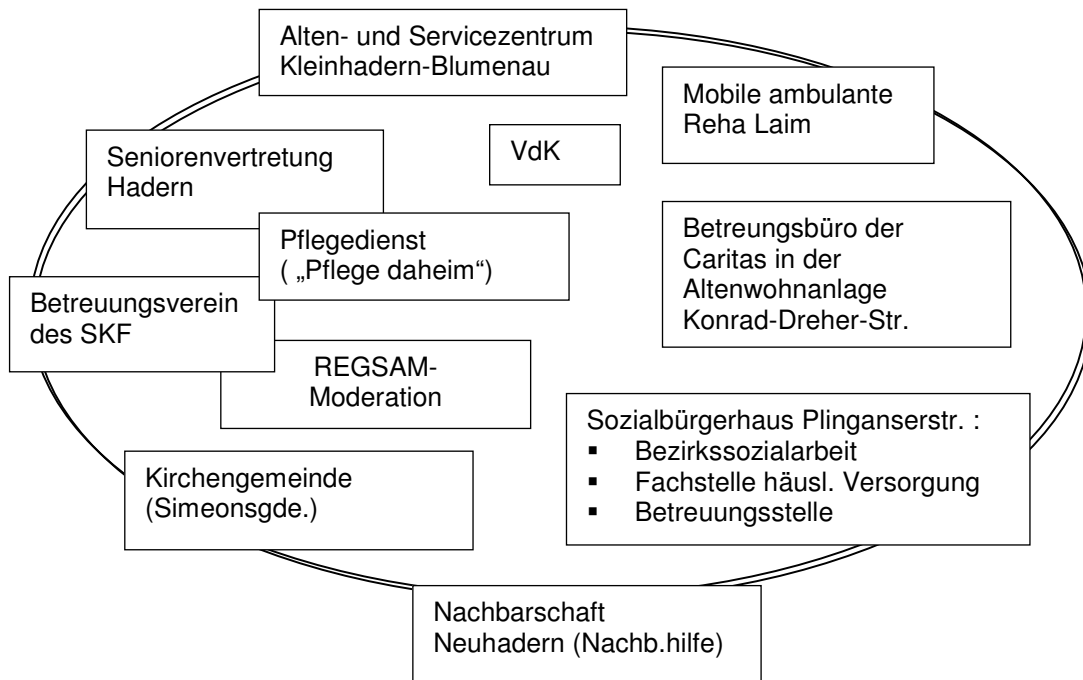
Alten- und Servicezentrum Kleinhadern-Blumenau

Mobile ambulante Reha Laim

Seniorenvertretung Hadern

VdK

Pflegedienst ( „Pflege daheim“)

Betreuungsbüro der Caritas in der Altenwohnanlage Konrad-Dreher-Str.

Betreuungsverein des SKF

REGSAM-Moderation

Sozialbürgerhaus Plinganserstr. :
- Bezirkssozialarbeit
- Fachstelle häusl. Versorgung
- Betreuungsstelle

Kirchengemeinde (Simeonsgde.)

Nachbarschaft Neuhadern (Nachb.hilfe)